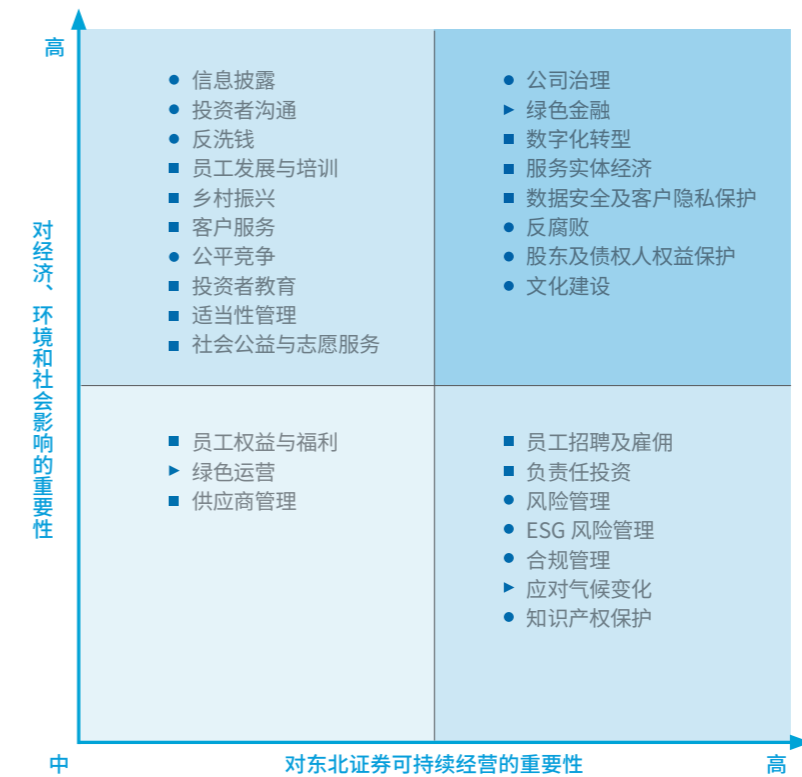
高

对经济、环境和社会影响的重要性

● 信息披露
● 投资者沟通
● 反洗钱
■ 员工发展与培训
■ 乡村振兴
■ 客户服务
● 公平竞争
■ 投资者教育
■ 适当性管理
■ 社会公益与志愿服务

● 公司治理
▸ 绿色金融
■ 数字化转型
■ 服务实体经济
■ 数据安全及客户隐私保护
● 反腐败
● 股东及债权人权益保护
● 文化建设

■ 员工权益与福利
▸ 绿色运营
■ 供应商管理

■ 员工招聘及雇佣
■ 负责任投资
● 风险管理
● ESG 风险管理
● 合规管理
▸ 应对气候变化
● 知识产权保护

中

对东北证券可持续经营的重要性

高